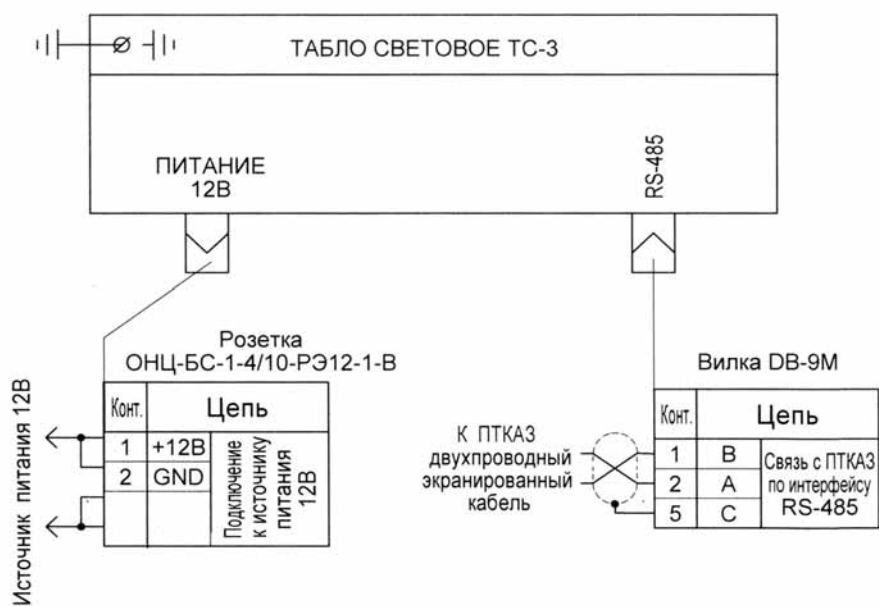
ТАБЛО СВЕТОВОЕ ТС-3

ПИТАНИЕ 12В

RS-485

Розетка ОНЦ-БС-1-4/10-РЭ12-1-В

Источник питания 12В

| Конт. | Цепь | |
|---|---|---|
| 1 | +12В | Подключение к источнику питания 12В |
| 2 | GND | |
| | | |

Вилка DB-9M

К ПТКАЗ двухпроводный экранированный кабель

| Конт. | Цепь | |
|---|---|---|
| 1 | В | Связь с ПТКАЗ по интерфейсу RS-485 |
| 2 | А | |
| 5 | С | |